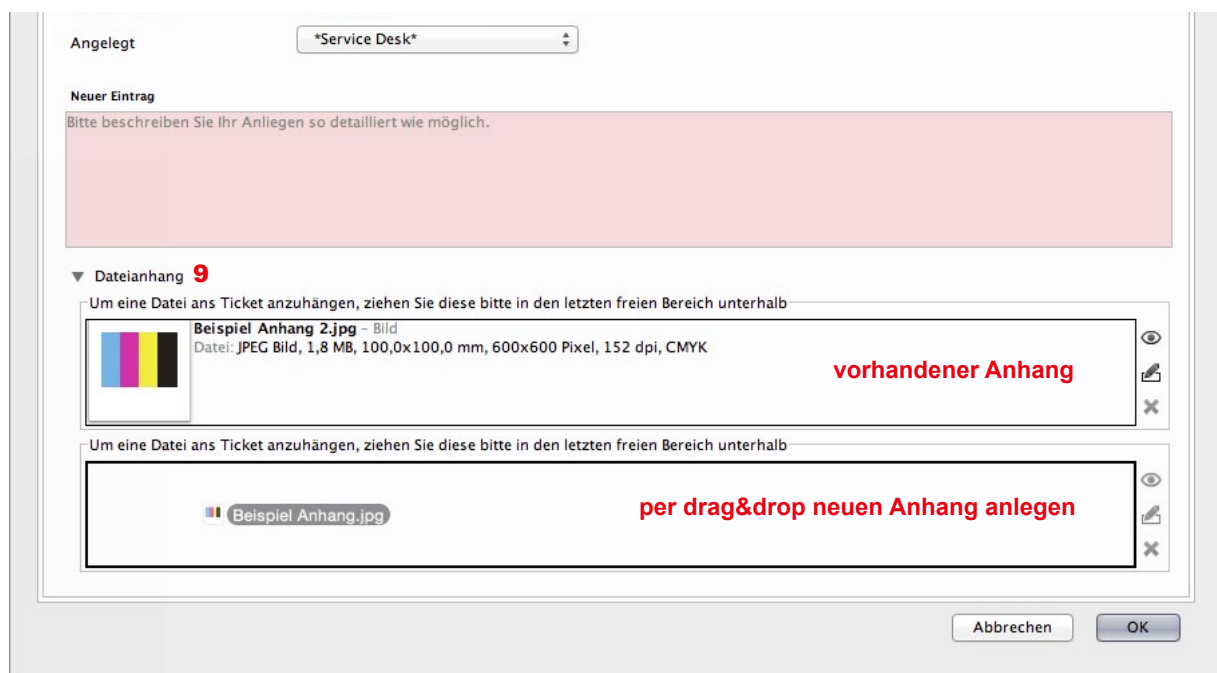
Angelegt

*Service Desk*

Neuer Eintrag

Bitte beschreiben Sie Ihr Anliegen so detailliert wie möglich.

Dateianhang 9

Um eine Datei ans Ticket anzuhängen, ziehen Sie diese bitte in den letzten freien Bereich unterhalb

Beispiel Anhang 2.jpg – Bild
Datei: JPEG Bild, 1,8 MB, 100,0x100,0 mm, 600x600 Pixel, 152 dpi, CMYK

vorhandener Anhang

Um eine Datei ans Ticket anzuhängen, ziehen Sie diese bitte in den letzten freien Bereich unterhalb

Beispiel Anhang.jpg

per drag&drop neuen Anhang anlegen

Abbrechen

OK